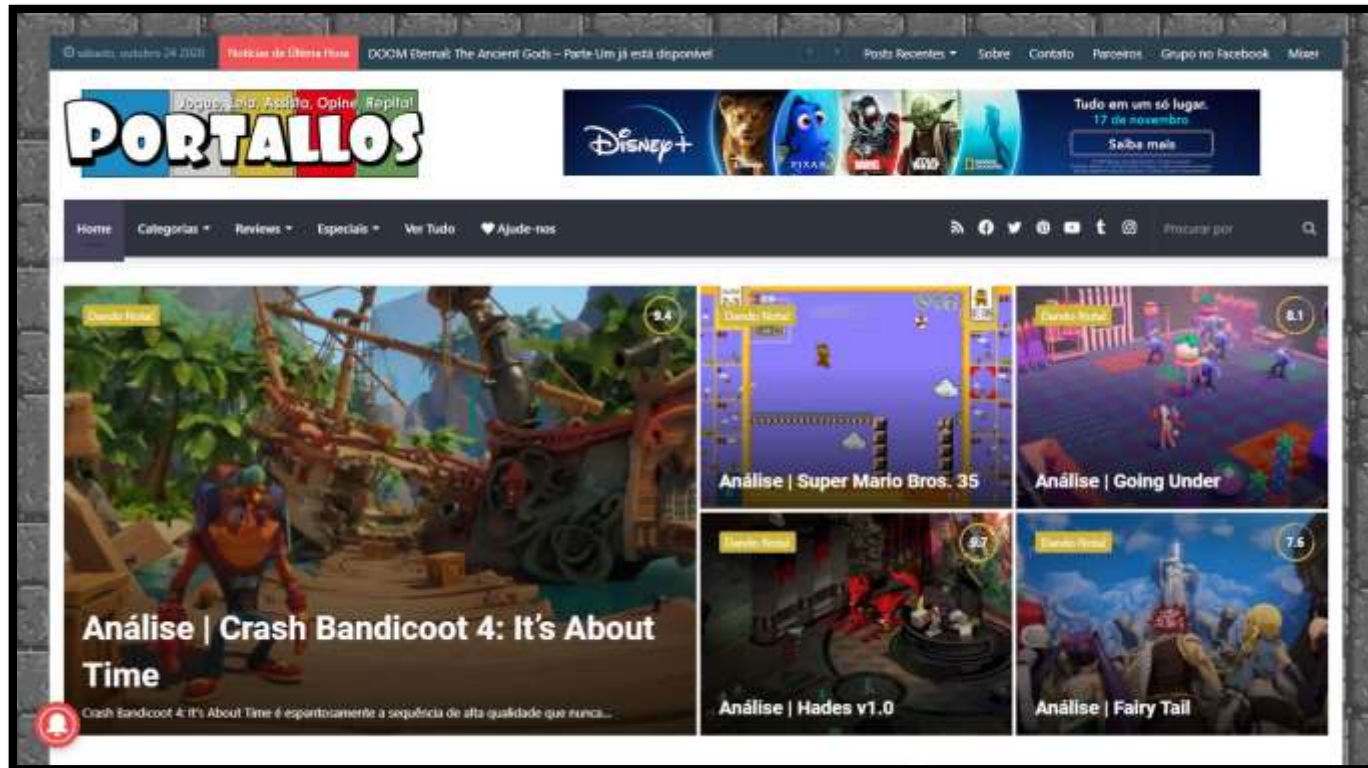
sábado, outubro 24 2020 Notícias de Última Hora DOOM Eternal: The Ancient Gods – Parte Um já está disponível Posts Recentes Sobre Contato Parceiros Grupo no Facebook Mixer

Jogue, Leia, Assista, Opine, Repita!
PORTALLOS

Disney+ PIXAR MARVEL STAR WARS NATIONAL GEOGRAPHIC Tudo em um só lugar. 17 de novembro Saiba mais

Home Categorias Reviews Especiais Ver Tudo Ajude-nos Procurar por

Dando Nota! 9.4
Análise | Crash Bandicoot 4: It's About Time
Crash Bandicoot 4: It's About Time é espantosamente a sequência de alta qualidade que nunca...

Dando Nota!
Análise | Super Mario Bros. 35

Dando Nota! 8.1
Análise | Going Under

Dando Nota! 9.7
Análise | Hades v1.0

Dando Nota! 7.6
Análise | Fairy Tail